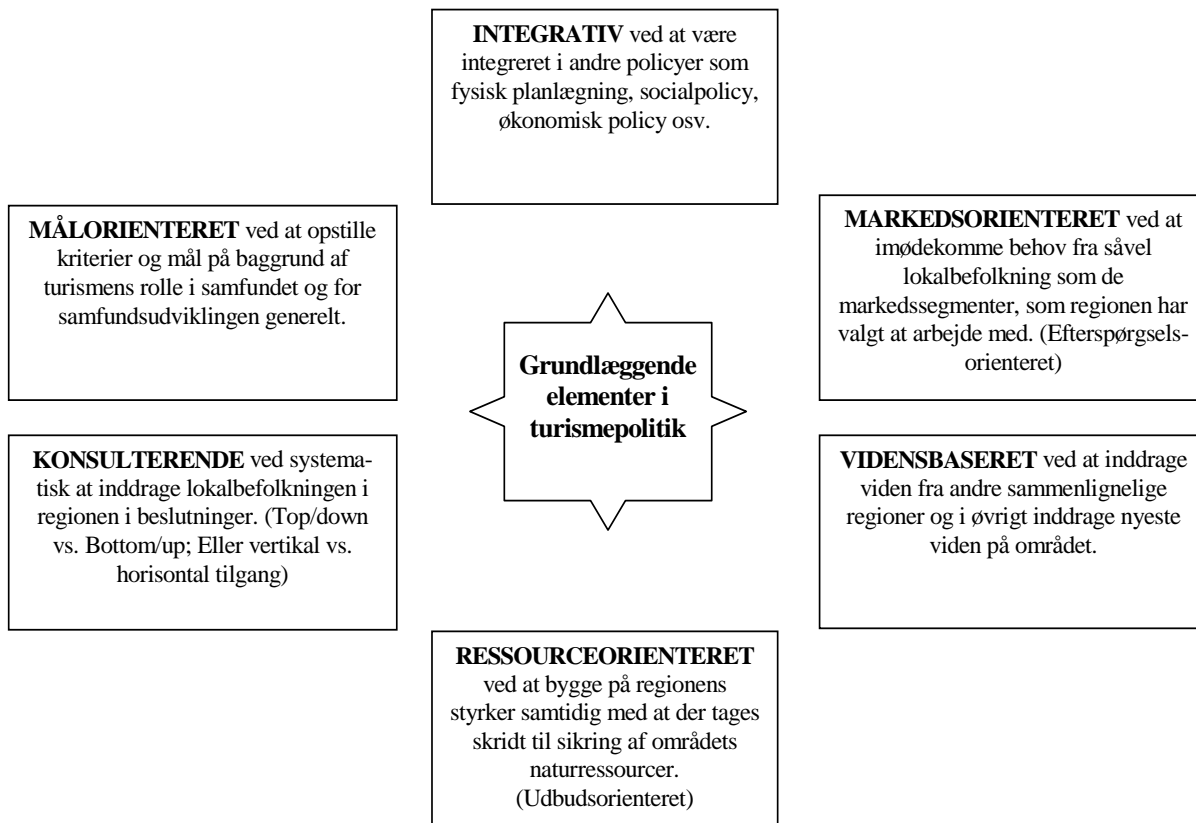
INTEGRATIV ved at være integreret i andre policyer som fysisk planlægning, socialpolicy, økonomisk policy osv.

MÅLORIENTERET ved at opstille kriterier og mål på baggrund af turismens rolle i samfundet og for samfundsudviklingen generelt.

MARKEDSORIENTERET ved at imødekomme behov fra såvel lokalbefolkning som de markedssegmenter, som regionen har valgt at arbejde med. (Efterspørgselsorienteret)

Grundlæggende elementer i turismepolitik

KONSULTERENDE ved systematisk at inddrage lokalbefolkningen i regionen i beslutninger. (Top/down vs. Bottom/up; Eller vertikal vs. horisontal tilgang)

VIDENSBASERET ved at inddrage viden fra andre sammenlignelige regioner og i øvrigt inddrage nyeste viden på området.

RESSOURCEORIENTERET ved at bygge på regionens styrker samtidig med at der tages skridt til sikring af områdets naturressourcer. (Udbudsorienteret)